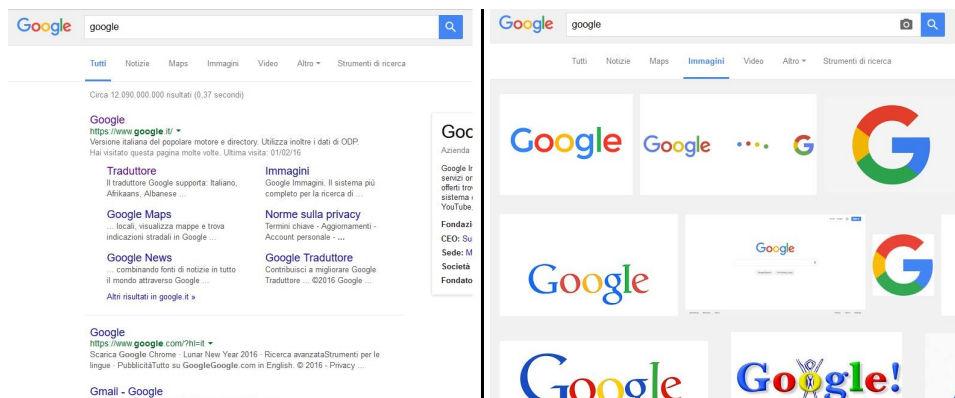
Google google

Tutti Notizie Maps Immagini Video Altro ▾ Strumenti di ricerca

Circa 12.090.000.000 risultati (0,37 secondi)

Google
https://www.google.it/ ▾
Versione italiana del popolare motore e directory. Utilizza inoltre i dati di ODP.
Hai visitato questa pagina molte volte. Ultima visita: 01/02/16

Traduttore
Il traduttore Google supporta: Italiano, Afrikaans, Albanese ...

Immagini
Google Immagini. Il sistema più completo per la ricerca di ...

Google Maps
... locali, visualizza mappe e trova indicazioni stradali in Google ...

Norme sulla privacy
Termini chiave - Aggiornamenti - Account personale - ...

Google News
... combinando fonti di notizie in tutto il mondo attraverso Google ...

Google Traduttore
Contribuisci a migliorare Google Traduttore ... ©2016 Google ...

Altri risultati in google.it »

Google
https://www.google.com/?hl=it ▾
Scarica Google Chrome · Lunar New Year 2016 · Ricerca avanzataStrumenti per le lingue · PubblicitàTutto su GoogleGoogle.com in English. © 2016 - Privacy ...

Gmail - Google

Goo
Azienda
Google I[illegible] servizi o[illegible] offerti tr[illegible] sistema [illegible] YouTube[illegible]
Fondazi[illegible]
CEO: Su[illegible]
Sede: M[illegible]
Società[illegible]
Fondato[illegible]

Google google

Tutti Notizie Maps Immagini Video Altro ▾ Strumenti di ricerca

Google
Google
G
G
Google
Google
G
Google
Google!